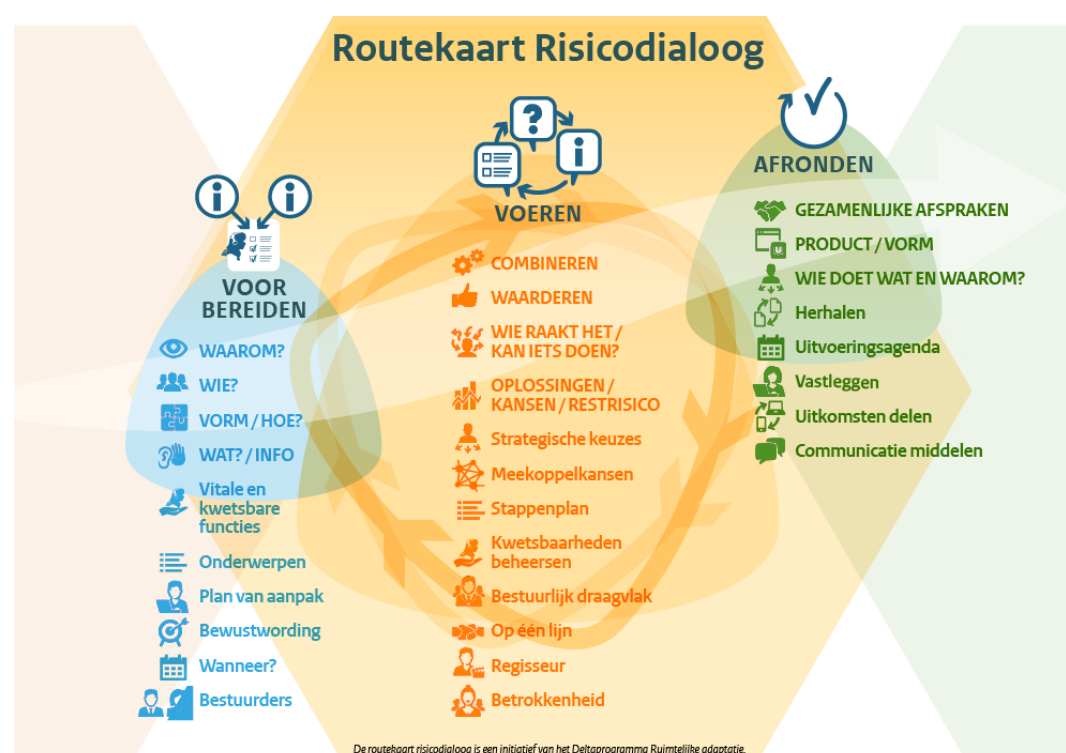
Routekaart Risicodialoog

VOOR BEREIDEN

WAAROM?
WIE?
VORM / HOE?
WAT? / INFO
Vitale en kwetsbare functies
Onderwerpen
Plan van aanpak
Bewustwording
Wanneer?
Bestuurders

VOEREN

COMBINEREN
WAARDEREN
WIE RAAKT HET / KAN IETS DOEN?
OPLOSSINGEN / KANSEN / RESTRISICO
Strategische keuzes
Meekoppelkansen
Stappenplan
Kwetsbaarheden beheersen
Bestuurlijk draagvlak
Op één lijn
Regisseur
Betrokkenheid

AFRONDEN

GEZAMENLIJKE AFSPRAKEN
PRODUCT / VORM
WIE DOET WAT EN WAAROM?
Herhalen
Uitvoeringsagenda
Vastleggen
Uitkomsten delen
Communicatie middelen

De routekaart risicodialoog is een initiatief van het Deltaprogramma Ruimtelijke adaptatie.